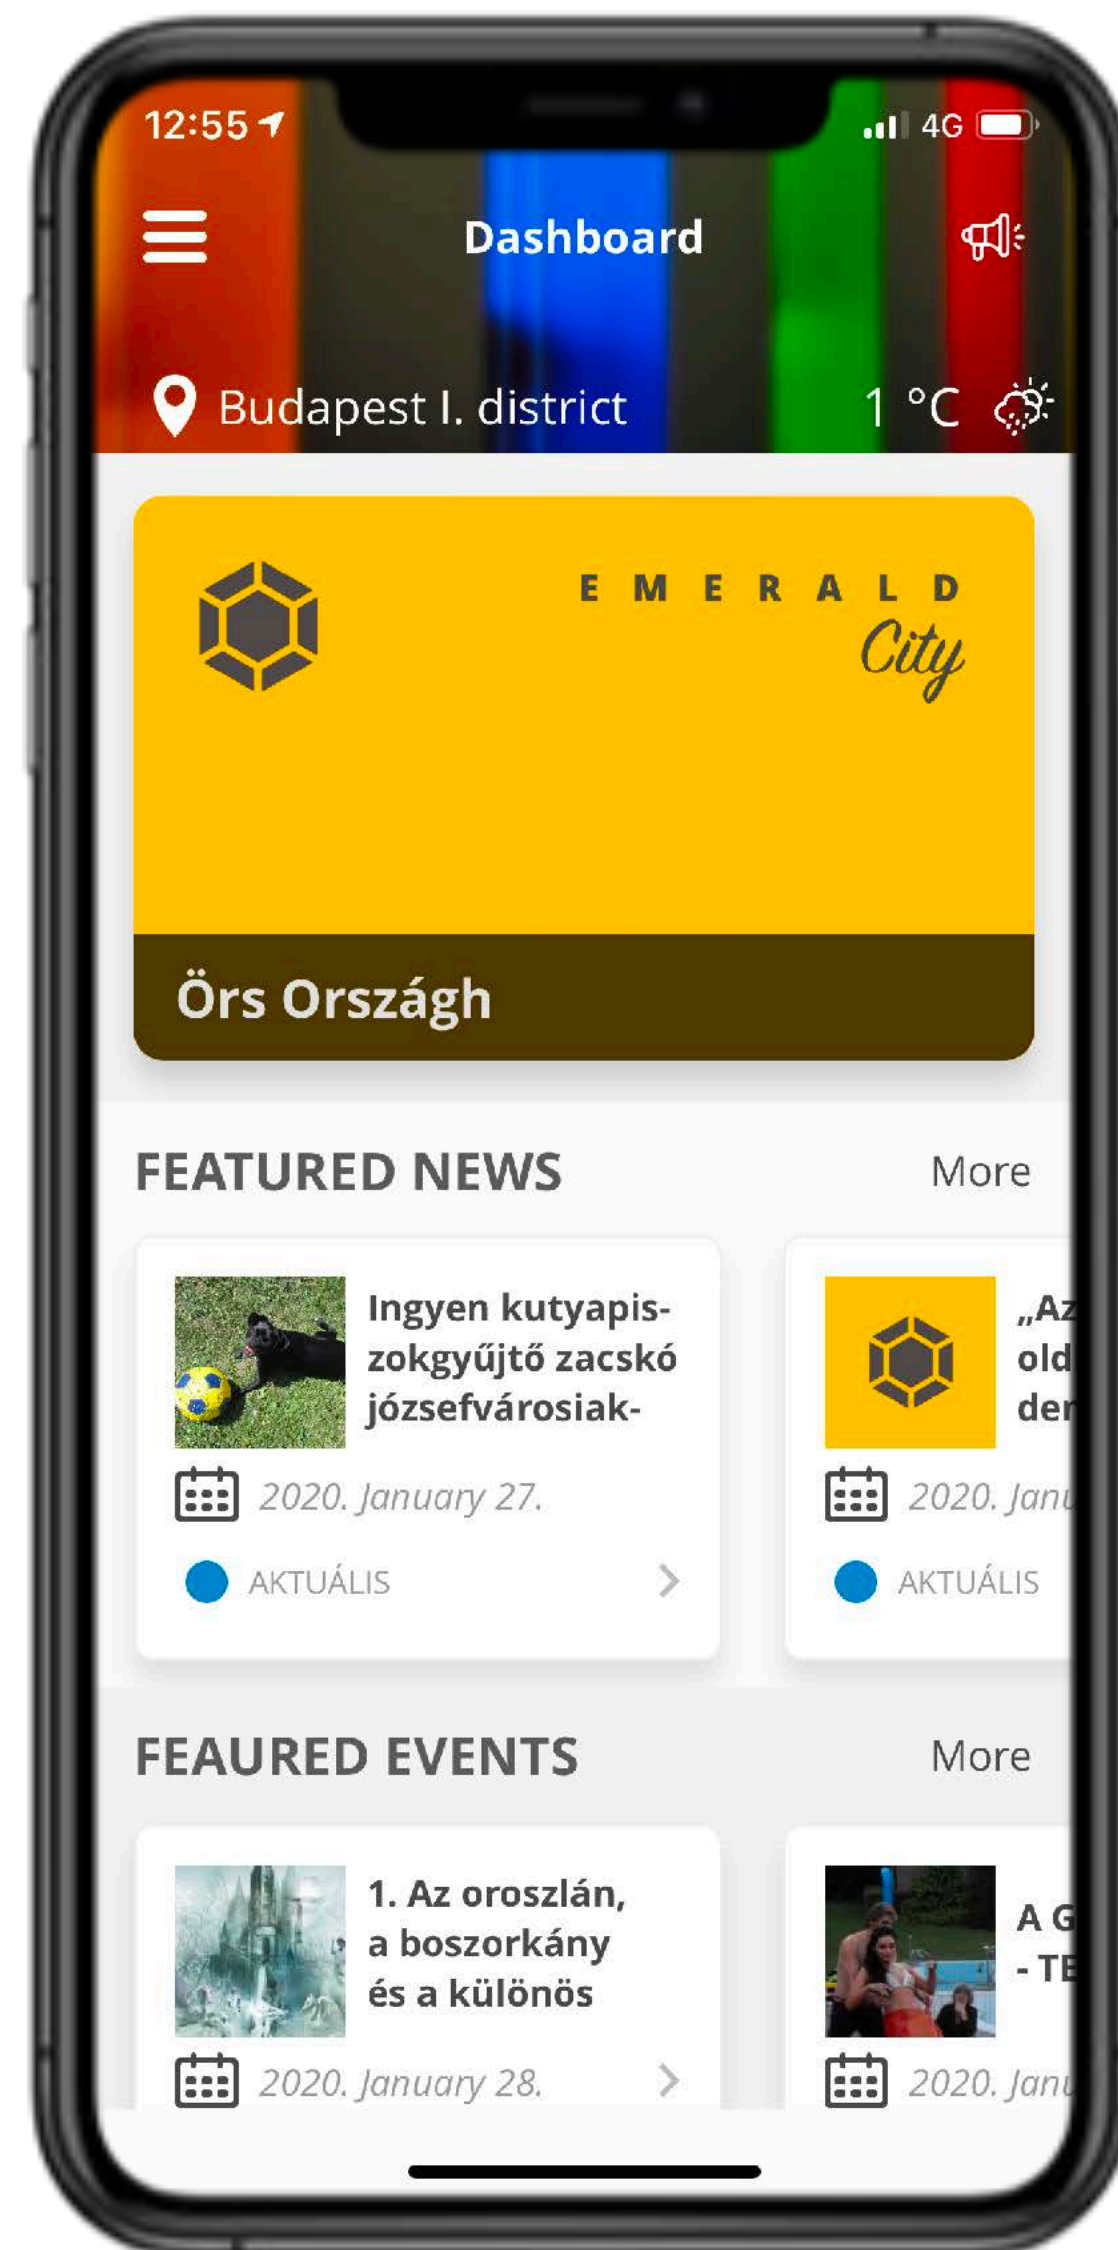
12:55

4G

Dashboard

Budapest I. district

1 °C

EMERALD City

Örs Országh

FEATURED NEWS

More

Ingyen kutyapiszokgyűjtő zacskó józsefvárosiak-

2020. January 27.

AKTUÁLIS

„Az old der

2020. Janu

AKTUÁLIS

FEAURED EVENTS

More

1. Az oroszlán, a boszorkány és a különös

2020. January 28.

A G - TE

2020. Janu